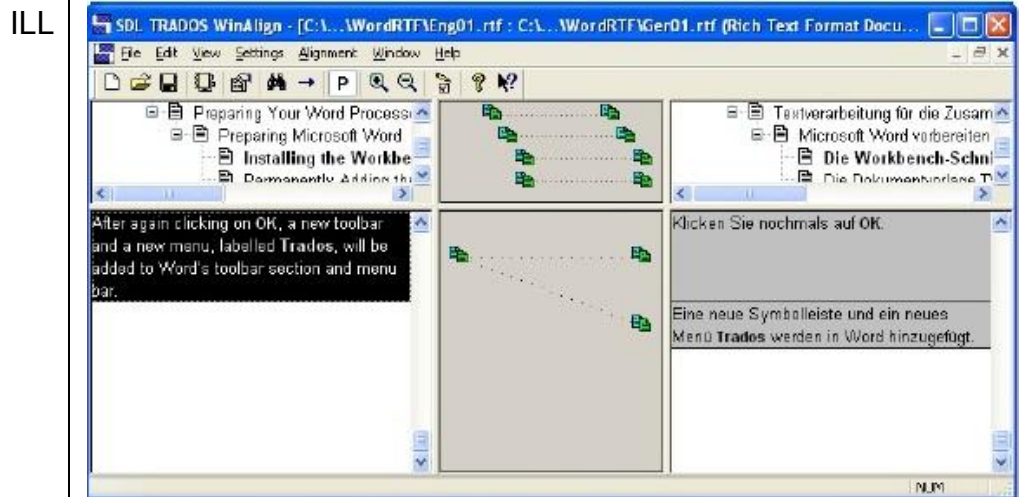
ILL

SDL TRADOS WinAlign - [C:\...\WordRTF\Eng01.rtf : C:\...\WordRTF\Ger01.rtf (Rich Text Format Docu...

File Edit View Settings Alignment Window Help

P

Preparing Your Word Processi

Preparing Microsoft Word

Installing the Workbe

Permanently Adding th

Textverarbeitung für die Zusam

Microsoft Word vorbereiten

Die Workbench-Schni

Die Dokumentvorlage T

After again clicking on OK, a new toolbar and a new menu, labelled Trados, will be added to Word's toolbar section and menu bar.

Klicken Sie nochmals auf OK.

Eine neue Symbolleiste und ein neues Menü Trados werden in Word hinzugefügt.

NUM